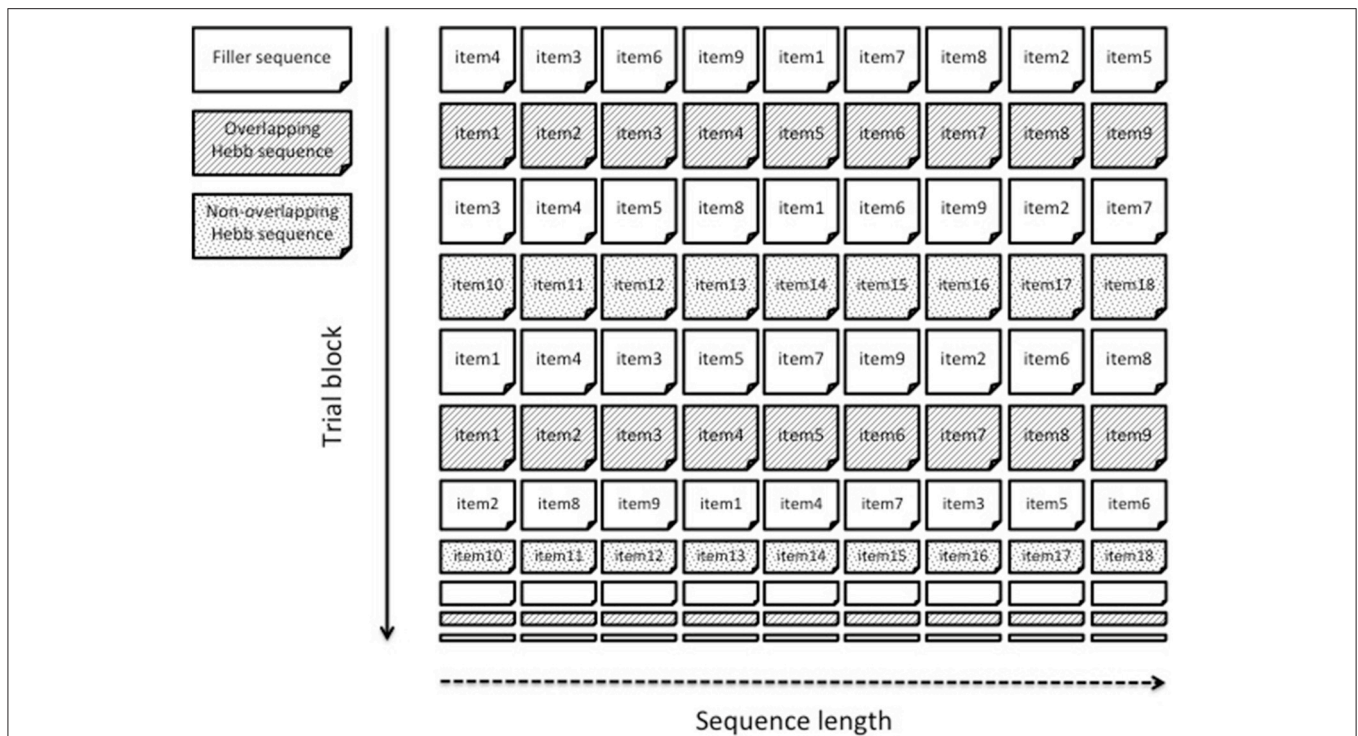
Filler sequence

Overlapping Hebb sequence

Non-overlapping Hebb sequence

Trial block

| | | | | | | | | |
|---|---|---|---|---|---|---|---|---|
| item4 | item3 | item6 | item9 | item1 | item7 | item8 | item2 | item5 |
| item1 | item2 | item3 | item4 | item5 | item6 | item7 | item8 | item9 |
| item3 | item4 | item5 | item8 | item1 | item6 | item9 | item2 | item7 |
| item10 | item11 | item12 | item13 | item14 | item15 | item16 | item17 | item18 |
| item1 | item4 | item3 | item5 | item7 | item9 | item2 | item6 | item8 |
| item1 | item2 | item3 | item4 | item5 | item6 | item7 | item8 | item9 |
| item2 | item8 | item9 | item1 | item4 | item7 | item3 | item5 | item6 |
| item10 | item11 | item12 | item13 | item14 | item15 | item16 | item17 | item18 |

Sequence length